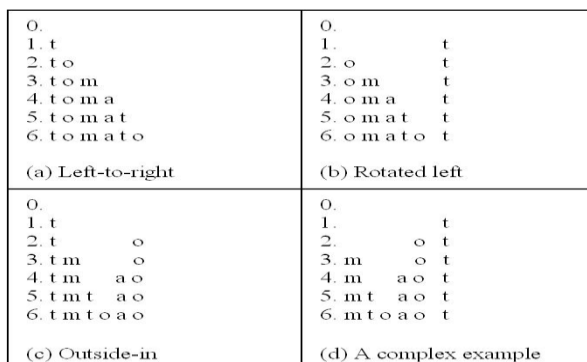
| 0.<br>1. t<br>2. t o<br>3. t o m<br>4. t o m a<br>5. t o m a t<br>6. t o m a t o<br><br>(a) Left-to-right | 0.<br>1. t<br>2. o t<br>3. o m t<br>4. o m a t<br>5. o m a t t<br>6. o m a t o t<br><br>(b) Rotated left |
|---|---|
| 0.<br>1. t<br>2. t o<br>3. t m o<br>4. t m a o<br>5. t m t a o<br>6. t m t o a o<br><br>(c) Outside-in | 0.<br>1. t<br>2. o t<br>3. m o t<br>4. m a o t<br>5. m t a o t<br>6. m t o a o t<br><br>(d) A complex example |